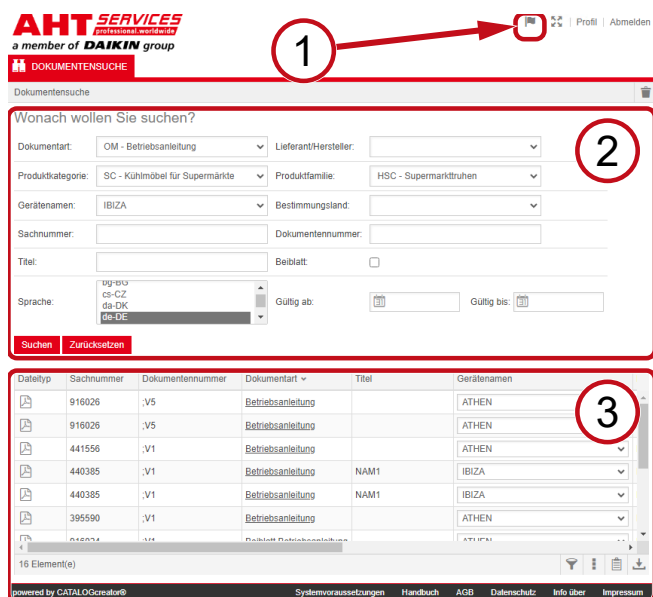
AHT SERVICES
professional.worldwide
a member of DAIKIN group

Profil | Abmelden

1

DOKUMENTENSUCHE

Dokumentensuche

Wonach wollen Sie suchen?

2

Dokumentart: OM - Betriebsanleitung
Lieferant/Hersteller:
Produktkategorie: SC - Kühlmöbel für Supermärkte
Produktfamilie: HSC - Supermarkttruhen
Gerätenamen: IBIZA
Bestimmungsland:
Sachnummer:
Dokumentennummer:
Titel:
Beiblatt:
Sprache: bg-BG cs-CZ da-DK de-DE
Gültig ab:
Gültig bis:

Suchen Zurücksetzen

3

| Dateityp | Sachnummer | Dokumentennummer | Dokumentart | Titel | Gerätenamen |
|---|---|---|---|---|---|
| | 916026 | ;V5 | Betriebsanleitung | | ATHEN |
| | 916026 | ;V5 | Betriebsanleitung | | ATHEN |
| | 441556 | ;V1 | Betriebsanleitung | | ATHEN |
| | 440385 | ;V1 | Betriebsanleitung | NAM1 | IBIZA |
| | 440385 | ;V1 | Betriebsanleitung | NAM1 | IBIZA |
| | 395590 | ;V1 | Betriebsanleitung | | ATHEN |
| | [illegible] | ;V1 | Beiblatt Betriebsanleitung | | ATHEN |

16 Element(e)

powered by CATALOGcreator® Systemvoraussetzungen Handbuch AGB Datenschutz Info über Impressum